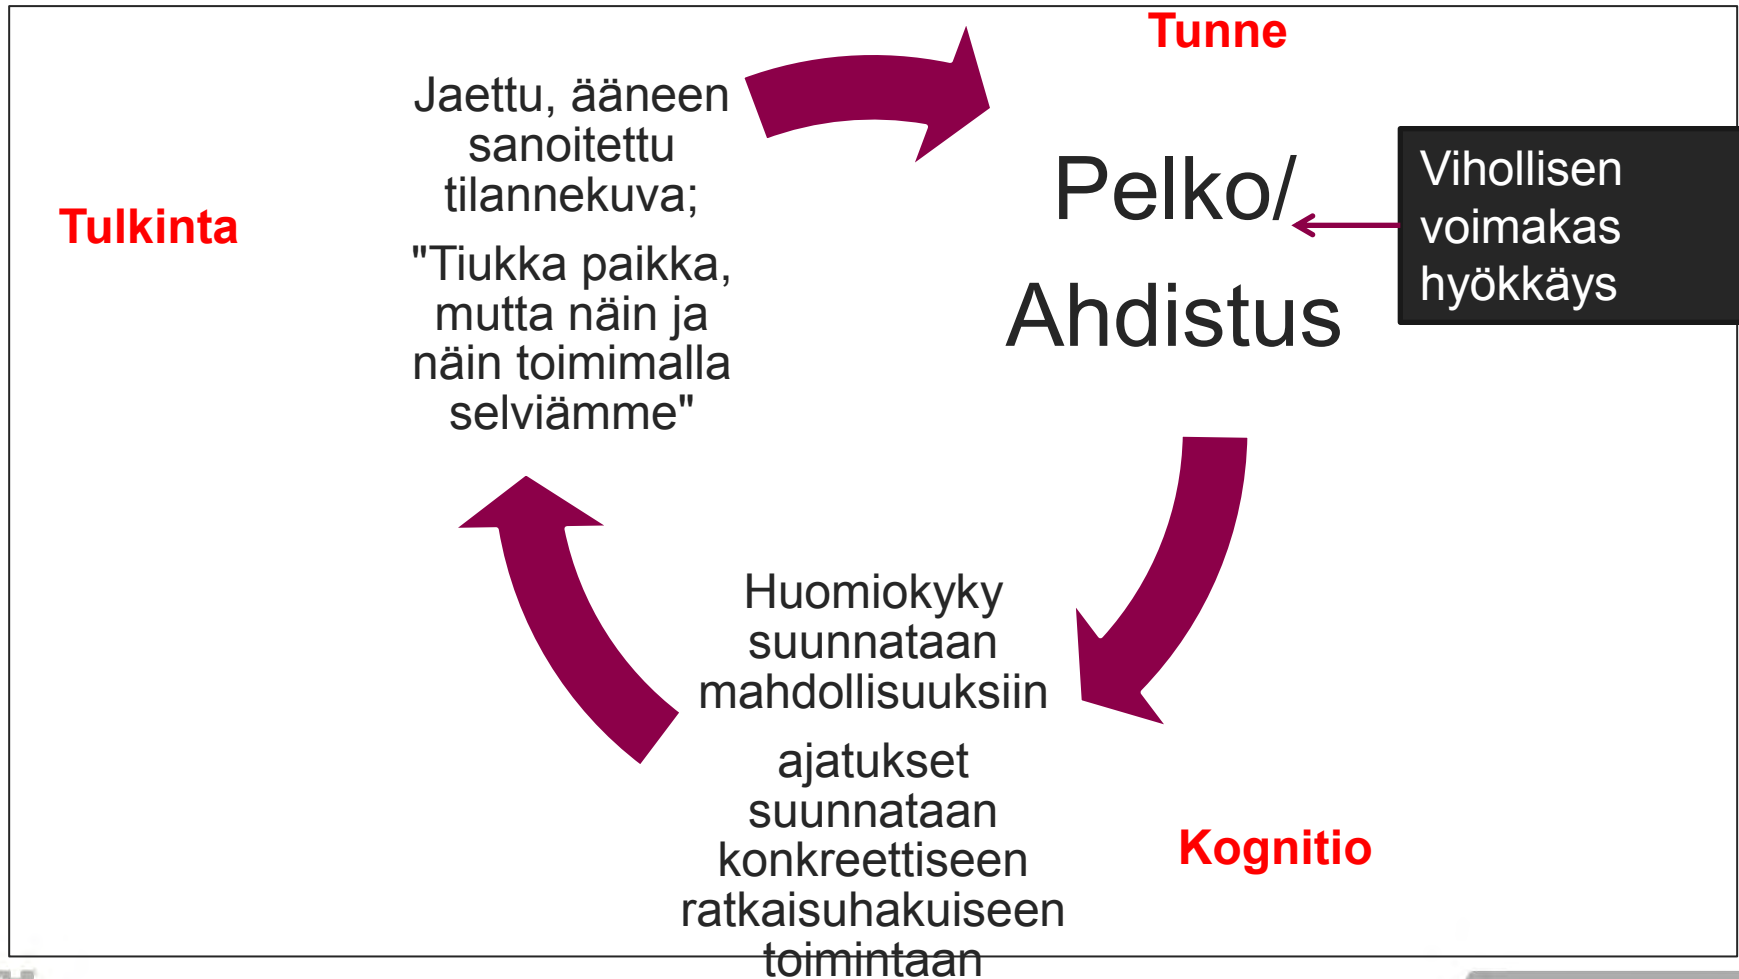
Tunne

Tulkinta

Jaettu, ääneen sanoitettu tilannekuva;

"Tiukka paikka, mutta näin ja näin toimimalla selviämme"

Pelko/ Ahdistus

Vihollisen voimakas hyökkäys

Huomiokyky suunnataan mahdollisuuksiin

ajatukset suunnataan konkreettiseen ratkaisuhakuiseen toimintaan

Kognitio